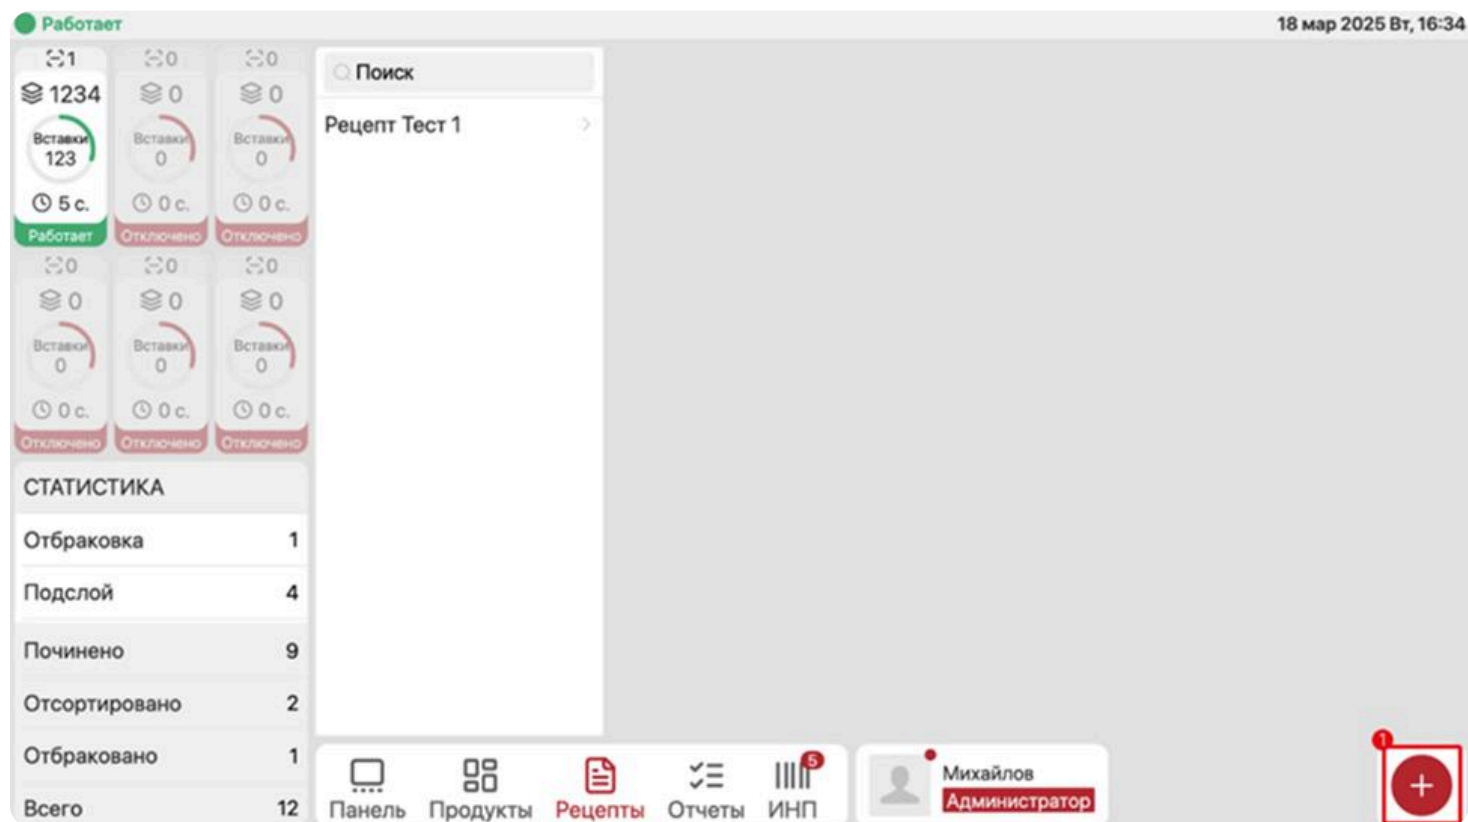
Работает

18 мар 2025 Вт, 16:34

1
1234
Вставки
123
5 с.
Работает

0
0
Вставки
0
0 с.
Отключено

0
0
Вставки
0
0 с.
Отключено

0
0
Вставки
0
0 с.
Отключено

0
0
Вставки
0
0 с.
Отключено

0
0
Вставки
0
0 с.
Отключено

СТАТИСТИКА

| | |
|---|---|
| Отбраковка | 1 |
| Подслой | 4 |
| Починено | 9 |
| Отсортировано | 2 |
| Отбраковано | 1 |
| Всего | 12 |

Поиск

Рецепт Тест 1

Панель Продукты Рецепты Отчеты 5 ИНП

Михайлов
Администратор

1
+